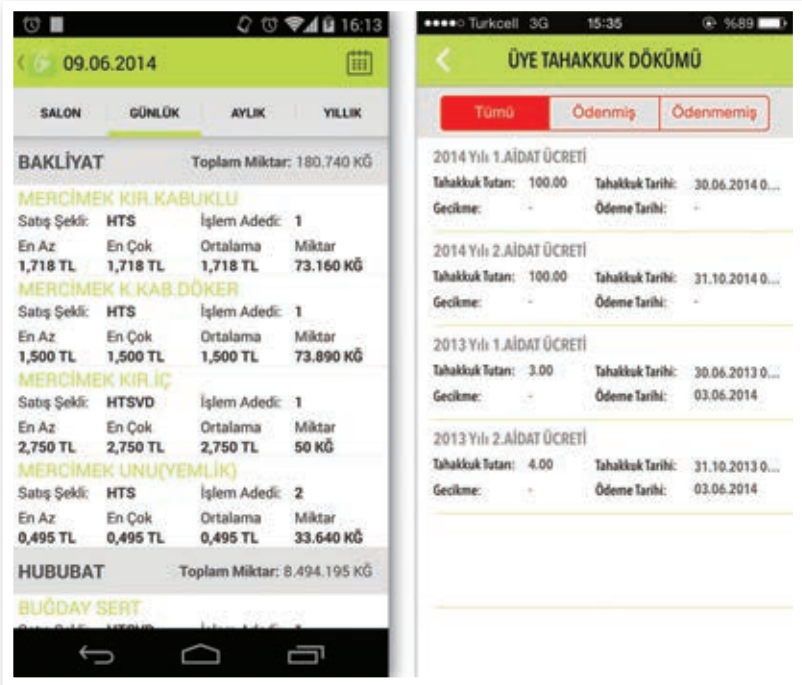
16:13

09.06.2014

SALON GÜNLÜK AYLIK YILLIK

BAKLİYAT Toplam Miktar: 180.740 KĞ

MERCİMEK KIR.KABUKLU
Satış Şekli: HTS İşlem Adedi: 1
En Az 1,718 TL En Çok 1,718 TL Ortalama 1,718 TL Miktar 73.160 KĞ

MERCİMEK K.KAB.DÖKER
Satış Şekli: HTS İşlem Adedi: 1
En Az 1,500 TL En Çok 1,500 TL Ortalama 1,500 TL Miktar 73.890 KĞ

MERCİMEK KIR.İÇ
Satış Şekli: HTSVD İşlem Adedi: 1
En Az 2,750 TL En Çok 2,750 TL Ortalama 2,750 TL Miktar 50 KĞ

MERCİMEK UNU(YEMLİK)
Satış Şekli: HTS İşlem Adedi: 2
En Az 0,495 TL En Çok 0,495 TL Ortalama 0,495 TL Miktar 33.640 KĞ

HUBUBAT Toplam Miktar: 8.494.195 KĞ

BUĞDAY SERT
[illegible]

Turkcell 3G 15:35 %89

ÜYE TAHAKKUK DÖKÜMÜ

Tümü Ödenmiş Ödenmemiş

2014 Yılı 1.AİDAT ÜCRETİ
Tahakkuk Tutarı: 100.00 Tahakkuk Tarihi: 30.06.2014 0....
Gecikme: - Ödeme Tarihi: -

2014 Yılı 2.AİDAT ÜCRETİ
Tahakkuk Tutarı: 100.00 Tahakkuk Tarihi: 31.10.2014 0....
Gecikme: - Ödeme Tarihi: -

2013 Yılı 1.AİDAT ÜCRETİ
Tahakkuk Tutarı: 3.00 Tahakkuk Tarihi: 30.06.2013 0....
Gecikme: - Ödeme Tarihi: 03.06.2014

2013 Yılı 2.AİDAT ÜCRETİ
Tahakkuk Tutarı: 4.00 Tahakkuk Tarihi: 31.10.2013 0....
Gecikme: - Ödeme Tarihi: 03.06.2014